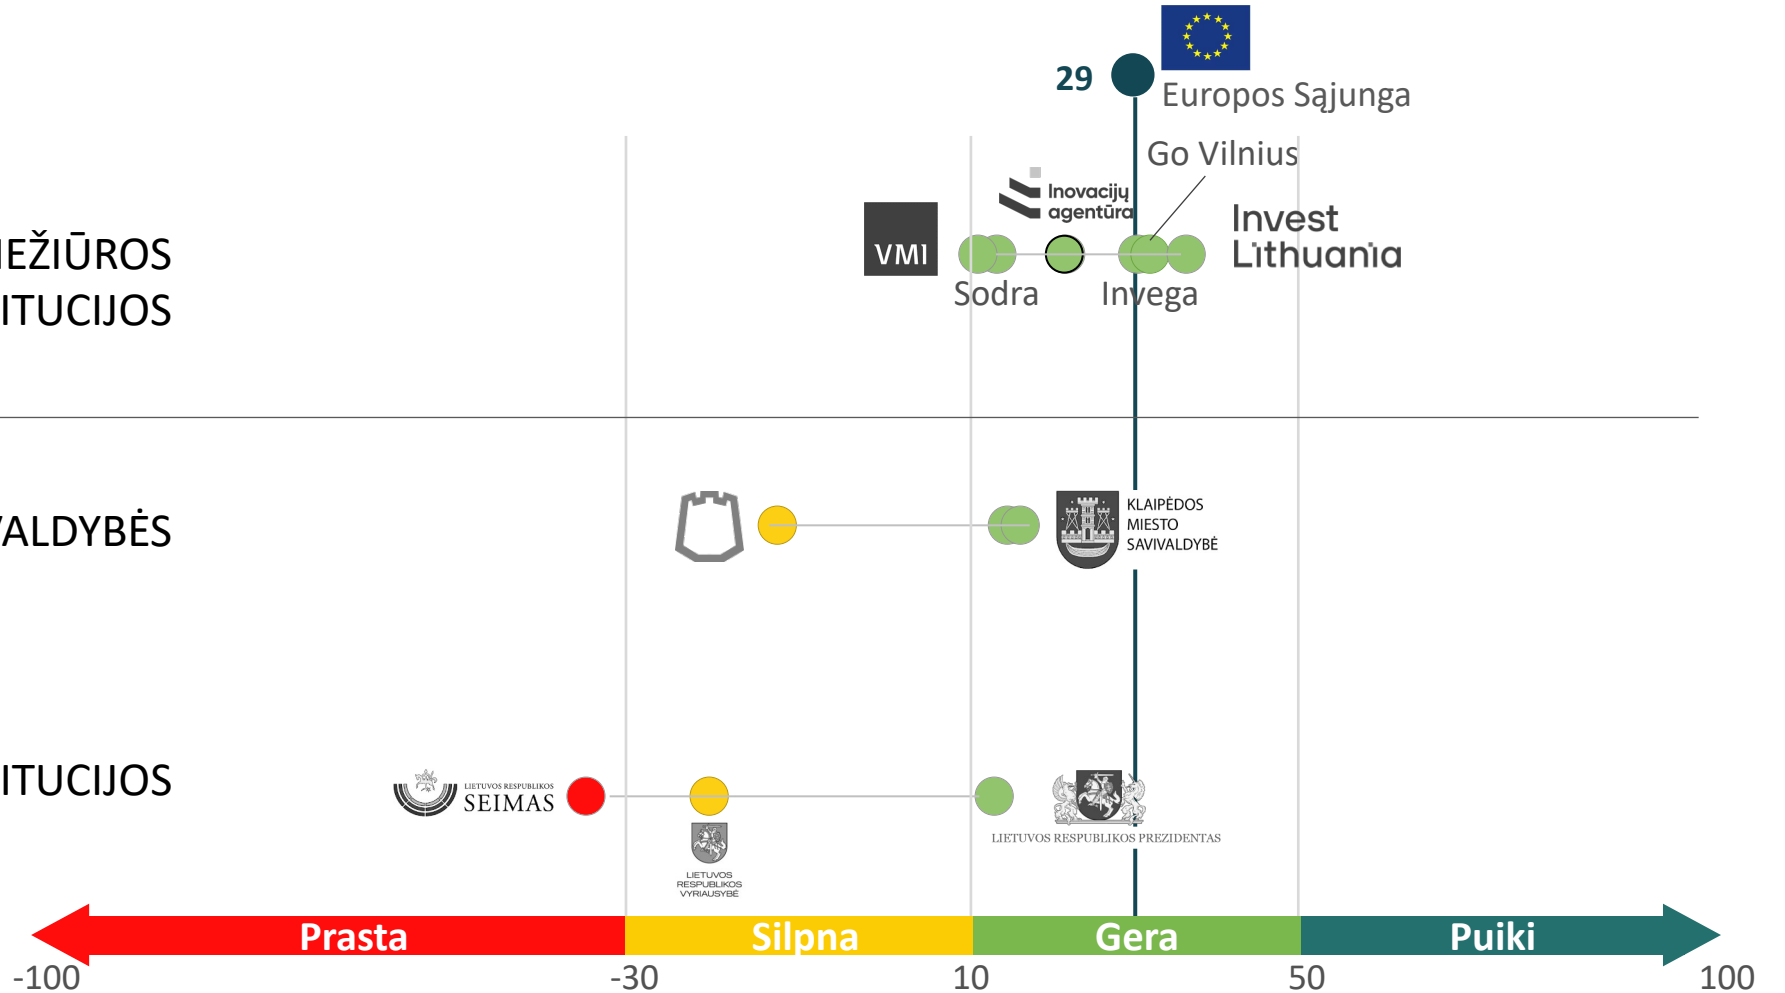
29

Europos Sąjunga

Go Vilnius

Inovacijų agentūra

VMI

Invest Lithuania

Sodra

Invega

IEŽIŪROS
ITUCIJOS

ALDYBĖS

KLAIPĖDOS MIESTO SAVIVALDYBĖ

ITUCIJOS

LIETUVOS RESPUBLIKOS SEIMAS

LIETUVOS RESPUBLIKOS PREZIDENTAS

LIETUVOS RESPUBLIKOS VYRIAUSYBĖ

Prasta

Silpna

Gera

Puiki

-100

-30

10

50

100